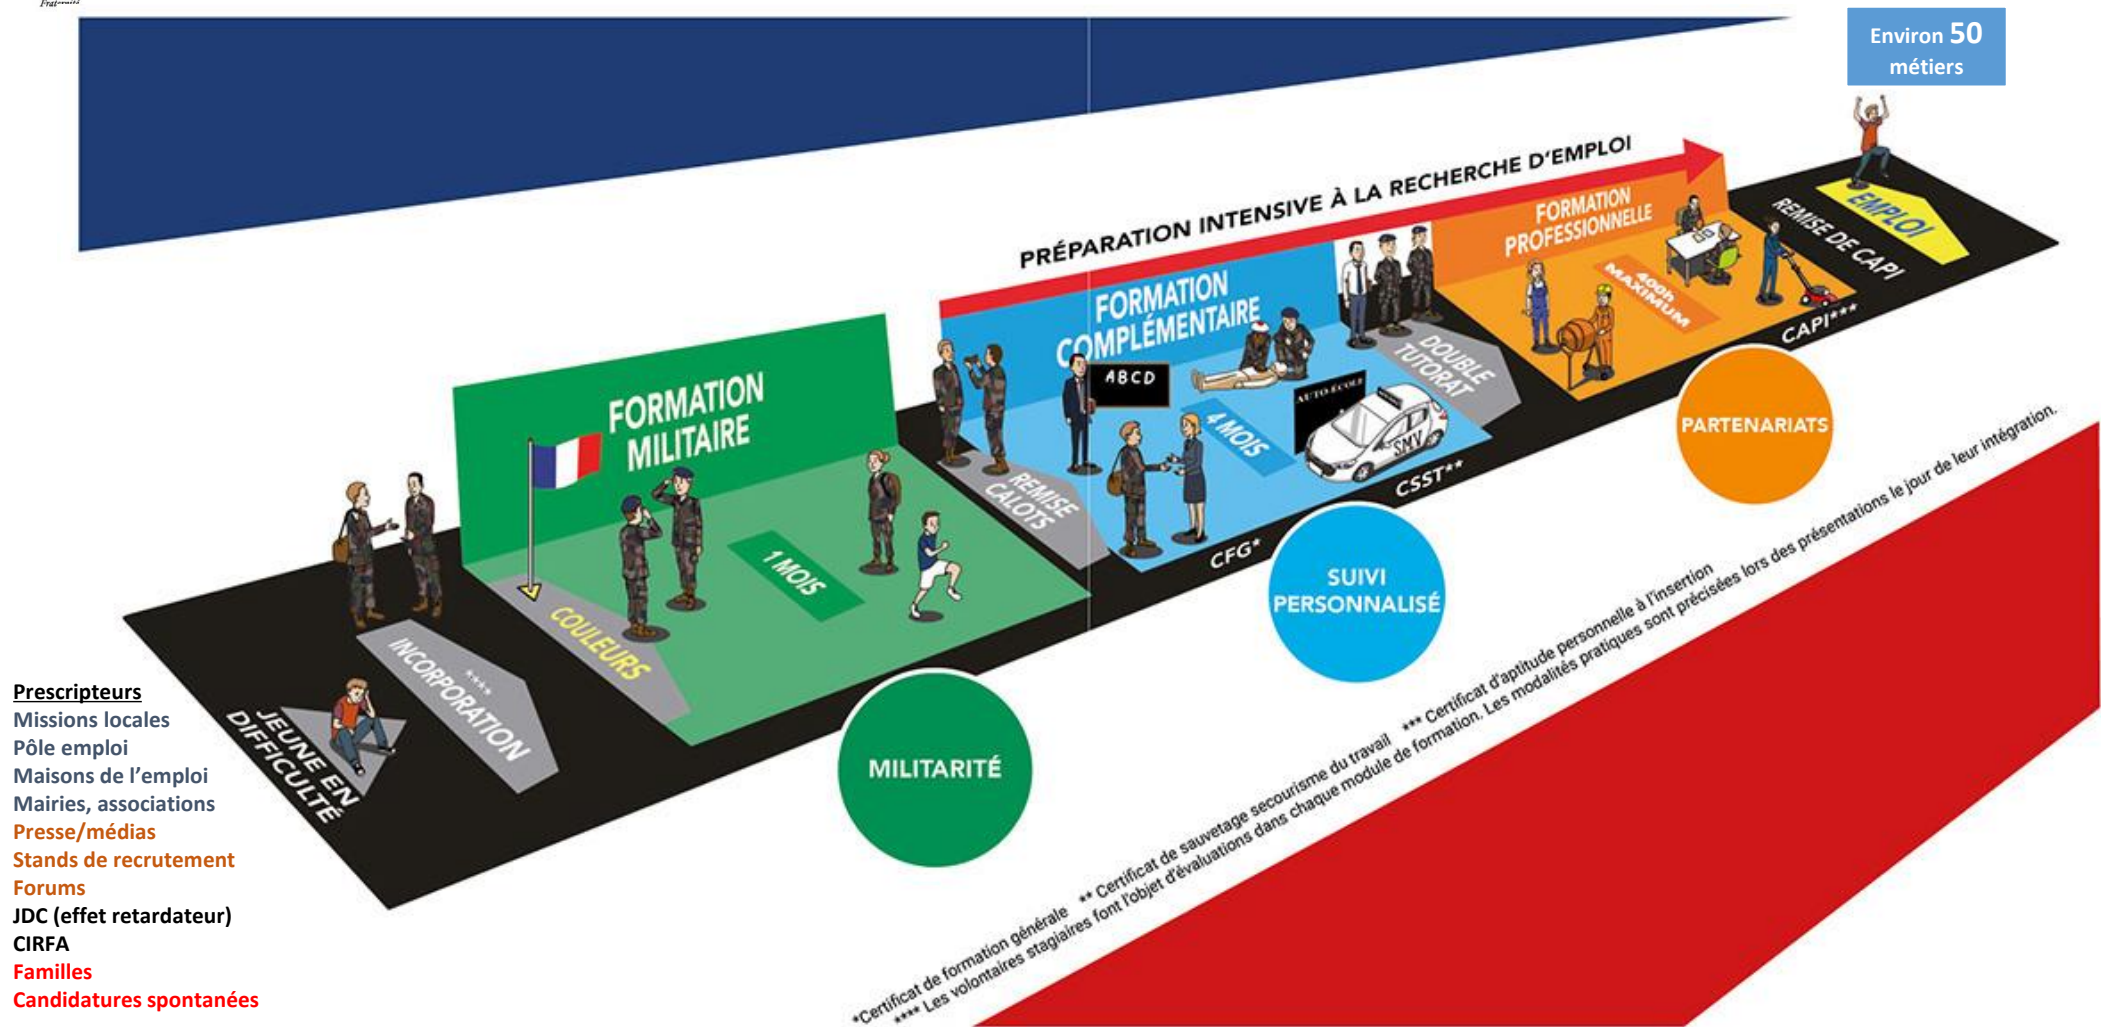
Environ 50 métiers

PRÉPARATION INTENSIVE À LA RECHERCHE D'EMPLOI

JEUNE EN DIFFICULTÉ

INCORPORATION****

COULEURS

FORMATION MILITAIRE

1 MOIS

REMISE CALOTS

FORMATION COMPLÉMENTAIRE

ABCD

AUTO ECOLE

SMV

4 MOIS

CFG*

CSST**

DOUBLE TUTORAT

FORMATION PROFESSIONNELLE

400h MAXIMUM

CAPI***

REMISE DE CAPI

EMPLOI

MILITARITÉ

SUIVI PERSONNALISÉ

PARTENARIATS

Prescripteurs
Missions locales
Pôle emploi
Maisons de l'emploi
Mairies, associations
Presse/médias
Stands de recrutement
Forums
JDC (effet retardateur)
CIRFA
Familles
Candidatures spontanées

*Certificat de formation générale ** Certificat de sauvetage secourisme du travail *** Certificat d'aptitude personnelle à l'insertion
**** Les volontaires stagiaires font l'objet d'évaluations dans chaque module de formation. Les modalités pratiques sont précisées lors des présentations le jour de leur intégration.